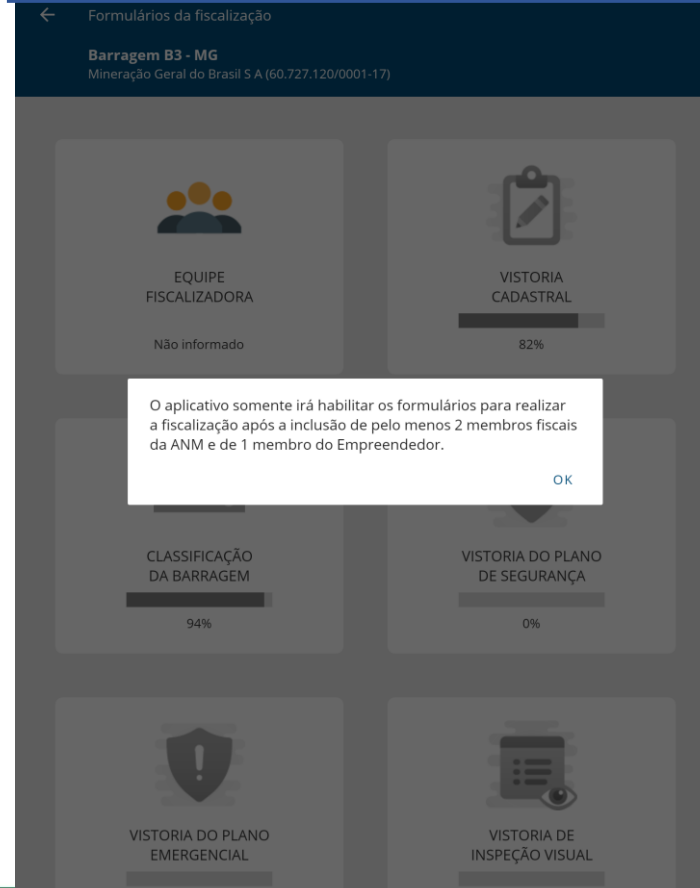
Formulários da fiscalização

Barragem B3 - MG
Mineração Geral do Brasil S A (60.727.120/0001-17)

EQUIPE
FISCALIZADORA

Não informado

VISTORIA
CADASTRAL

82%

O aplicativo somente irá habilitar os formulários para realizar a fiscalização após a inclusão de pelo menos 2 membros fiscais da ANM e de 1 membro do Empreendedor.

OK

CLASSIFICAÇÃO
DA BARRAGEM

94%

VISTORIA DO PLANO
DE SEGURANÇA

0%

VISTORIA DO PLANO
EMERGENCIAL

VISTORIA DE
INSPEÇÃO VISUAL